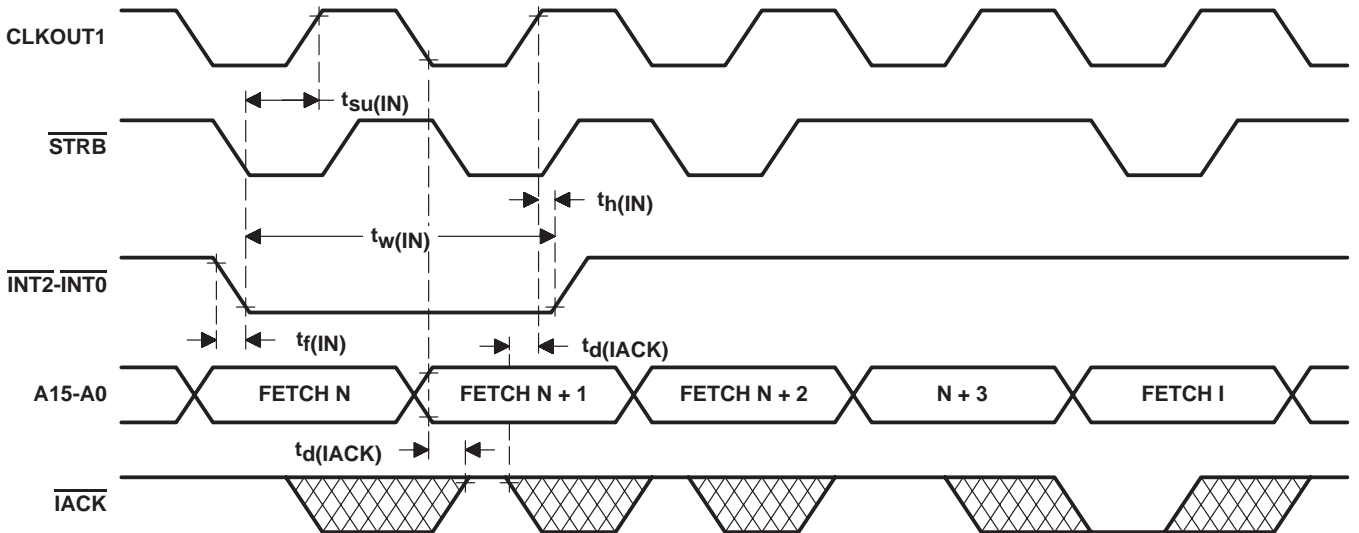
CLKOUT1

$t_{su(IN)}$

$\overline{STRB}$

$t_{h(IN)}$

$t_{w(IN)}$

$\overline{INT2}$-$\overline{INT0}$

$t_{f(IN)}$

$t_{d(IACK)}$

A15-A0

FETCH N

FETCH N + 1

FETCH N + 2

N + 3

FETCH I

$t_{d(IACK)}$

$\overline{IACK}$